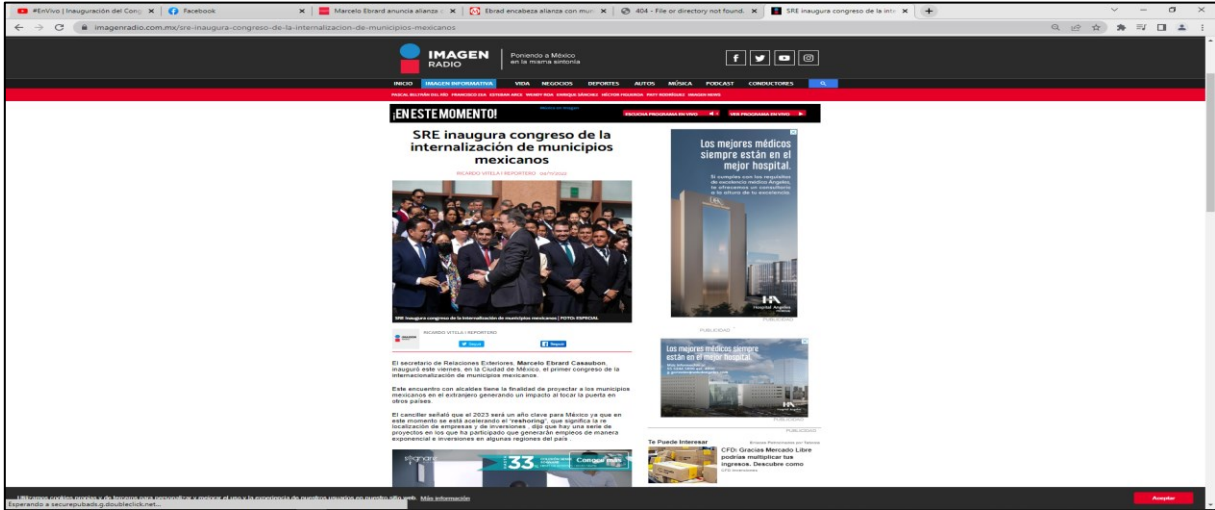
#EnVivo | Inauguración del Cong ×
Facebook ×
Marcelo Ebrard anuncia alianza ×
Ebrad encabeza alianza con mun ×
404 - File or directory not found. ×
SRE inaugura congreso de la inte ×

imagenradio.com.mx/sre-inaugura-congreso-de-la-internalizacion-de-municipios-mexicanos

IMAGEN RADIO
Poniendo a México en la misma sintonía

INICIO IMAGEN INFORMATIVA VIDA NEGOCIOS DEPORTES AUTOS MÚSICA PODCAST CONDUCTORES

¡EN ESTE MOMENTO!
ESCUCHA PROGRAMA EN VIVO
VER PROGRAMA EN VIVO

SRE inaugura congreso de la internalización de municipios mexicanos

RICARDO VITELA | REPORTERO

SRE inaugura congreso de la internalización de municipios mexicanos | FOTO: ESPECIAL

RICARDO VITELA | REPORTERO

El secretario de Relaciones Exteriores, Marcelo Ebrard Casaubon, inauguró este viernes, en la Ciudad de México, el primer congreso de la internacionalización de municipios mexicanos.

Este encuentro con alcaldes tiene la finalidad de proyectar a los municipios mexicanos en el extranjero generando un impacto al tocar la puerta en otros países.

El canciller señaló que el 2023 será un año clave para México ya que en este momento se está acelerando el "reshoring", que significa la re localización de empresas y de inversiones , dijo que hay una serie de proyectos en los que ha participado que generarán empleos de manera exponencial e inversiones en algunas regiones del país .

Los mejores médicos siempre están en el mejor hospital.

Hospital Angeles

PUBLICIDAD

Los mejores médicos siempre están en el mejor hospital.

PUBLICIDAD

Te Puede Interesar

CFD: Gracias Mercado Libre podrías multiplicar tus ingresos. Descubre como

33

Más información

Aceptar

Esperando a securepubads.g.doubleclick.net...